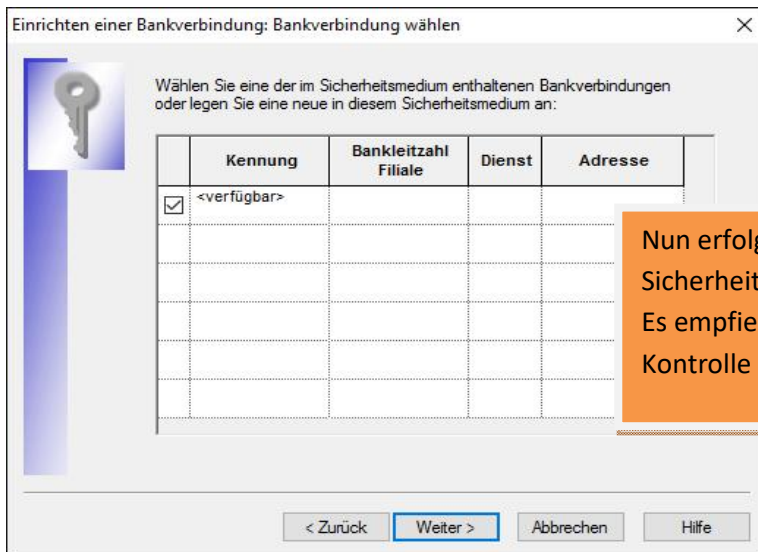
Einrichten einer Bankverbindung: Bankverbindung wählen

×

Wählen Sie eine der im Sicherheitsmedium enthaltenen Bankverbindungen oder legen Sie eine neue in diesem Sicherheitsmedium an:

| | Kennung | Bankleitzahl Filiale | Dienst | Adresse |
|---|---|---|---|---|
| ☑ | <verfügbar> | | | |
| | | | | |
| | | | | |
| | | | | |
| | | | | |
| | | | | |

Nun erfolg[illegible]
Sicherheit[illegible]
Es empfie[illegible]
Kontrolle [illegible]

< Zurück | Weiter > | Abbrechen | Hilfe